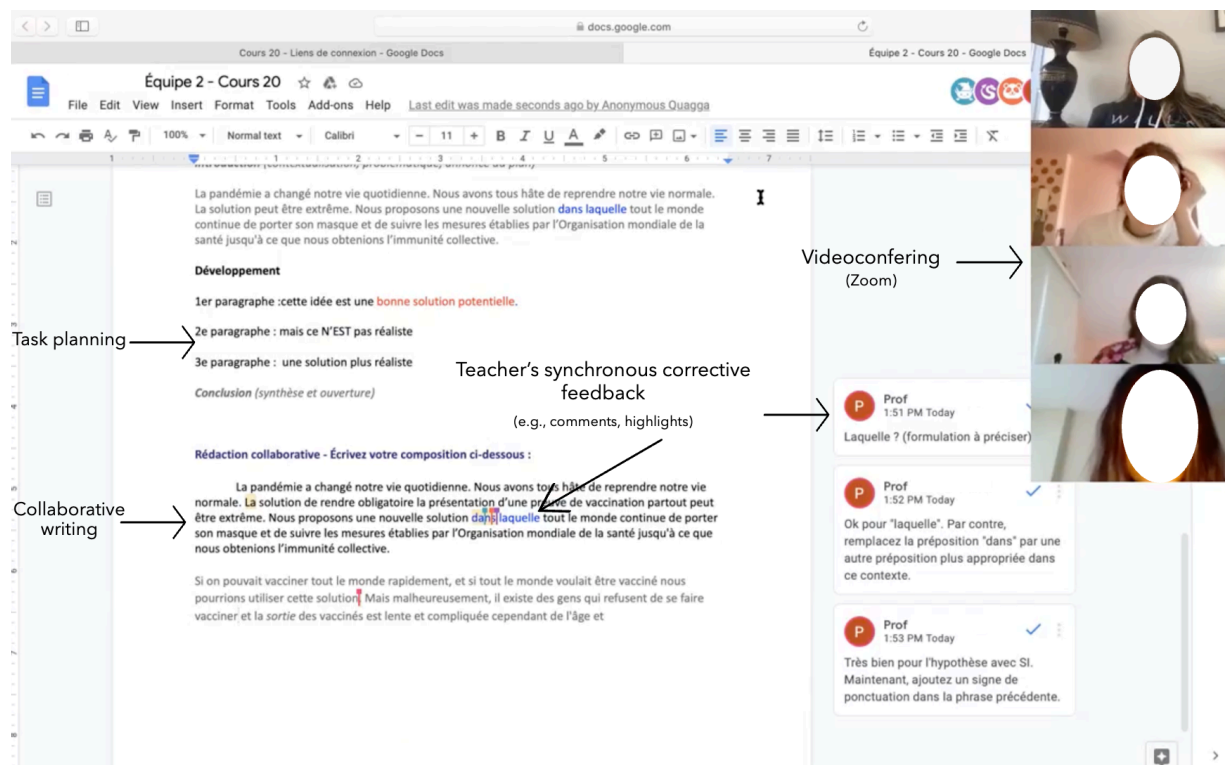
docs.google.com

Cours 20 - Liens de connexion - Google Docs

Équipe 2 - Cours 20 - Google Docs

Équipe 2 - Cours 20

File Edit View Insert Format Tools Add-ons Help Last edit was made seconds ago by Anonymous Quagga

100% Normal text Calibri 11 B I U A

Introduction (contextualisation, problématique, annonce du plan)

La pandémie a changé notre vie quotidienne. Nous avons tous hâte de reprendre notre vie normale. La solution peut être extrême. Nous proposons une nouvelle solution dans laquelle tout le monde continue de porter son masque et de suivre les mesures établies par l'Organisation mondiale de la santé jusqu'à ce que nous obtenions l'immunité collective.

Développement

1er paragraphe :cette idée est une bonne solution potentielle.

2e paragraphe : mais ce N'EST pas réaliste

3e paragraphe : une solution plus réaliste

Conclusion (synthèse et ouverture)

Rédaction collaborative - Écrivez votre composition ci-dessous :

La pandémie a changé notre vie quotidienne. Nous avons tous hâte de reprendre notre vie normale. La solution de rendre obligatoire la présentation d'une preuve de vaccination partout peut être extrême. Nous proposons une nouvelle solution dans laquelle tout le monde continue de porter son masque et de suivre les mesures établies par l'Organisation mondiale de la santé jusqu'à ce que nous obtenions l'immunité collective.

Si on pouvait vacciner tout le monde rapidement, et si tout le monde voulait être vacciné nous pourrions utiliser cette solution. Mais malheureusement, il existe des gens qui refusent de se faire vacciner et la sortie des vaccinés est lente et compliquée cependant de l'âge et

Task planning

Collaborative writing

Teacher's synchronous corrective feedback

(e.g., comments, highlights)

Videoconfering

(Zoom)

Prof
1:51 PM Today
Laquelle ? (formulation à préciser)

Prof
1:52 PM Today
Ok pour "laquelle". Par contre, remplacez la préposition "dans" par une autre préposition plus appropriée dans ce contexte.

Prof
1:53 PM Today
Très bien pour l'hypothèse avec SI. Maintenant, ajoutez un signe de ponctuation dans la phrase précédente.